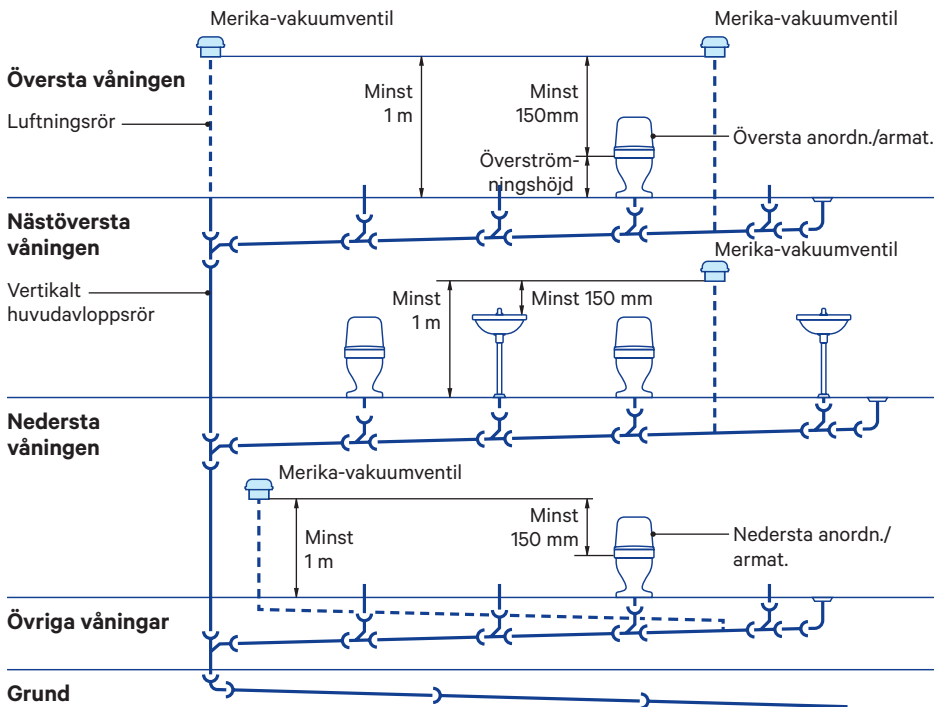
Merika-vakuumventil

Merika-vakuumventil

Översta våningen

Luftningsrör

Minst 1 m

Minst 150mm

Översta anordn./armat.

Överströmningshöjd

Nästöversta våningen

Merika-vakuumventil

Vertikalt huvudavloppsrör

Minst 1 m

Minst 150 mm

Nedersta våningen

Merika-vakuumventil

Minst 1 m

Minst 150 mm

Nedersta anordn./ armat.

Övriga våningar

Grund